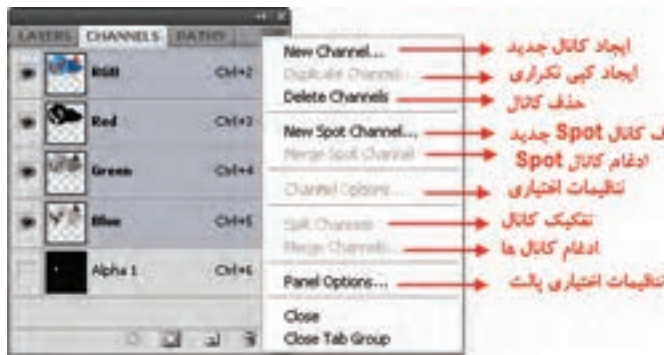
LAYERS CHANNELS PATHS

RGB Ctrl+2
Red Ctrl+3
Green Ctrl+4
Blue Ctrl+5
Alpha 1 Ctrl+6

New Channel... ایجاد کانال جدید
Duplicate Channel... ایجاد کپی تکراری
Delete Channels حذف کانال
New Spot Channel... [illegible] کانال Spot جدید
Merge Spot Channel ادغام کانال Spot
Channel Options... تنظیمات اختیاری
Split Channels تفکیک کانال
Merge Channels... ادغام کانال ها
Panel Options... تنظیمات اختیاری پالت
Close
Close Tab Group